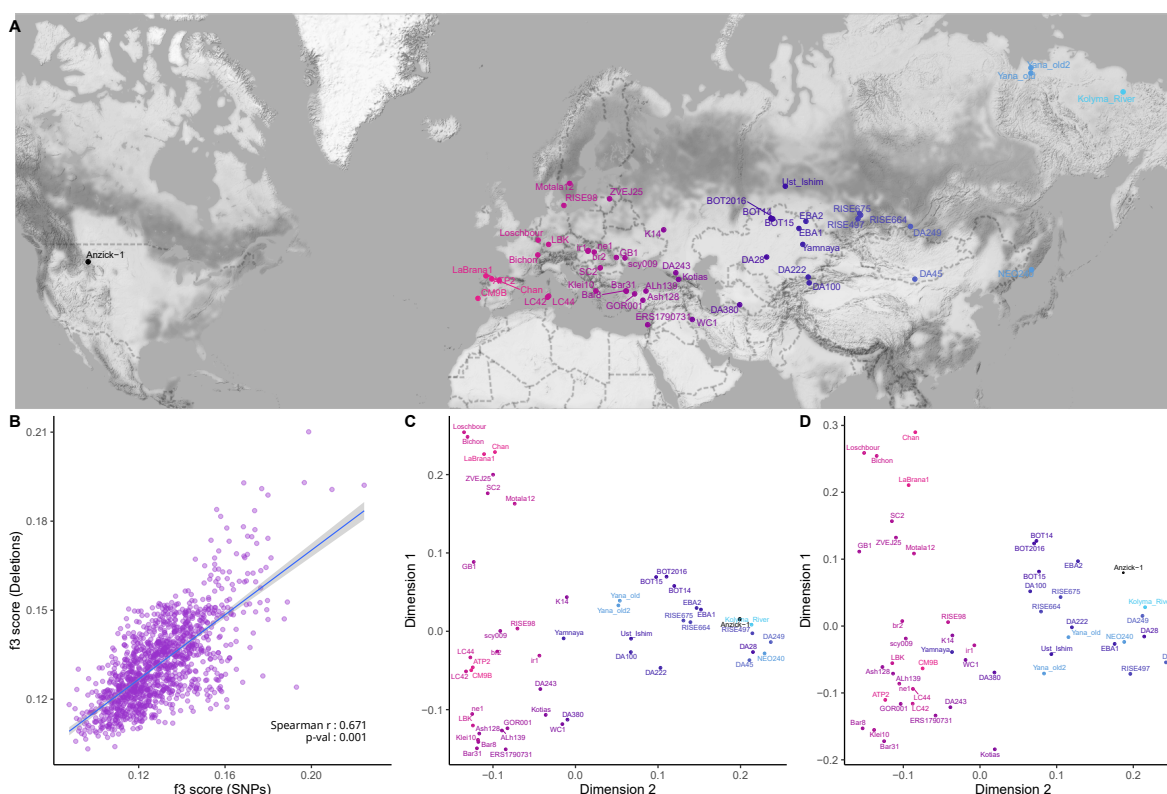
A

Yana_old2
Yana_old
Kolyma_River
Motala12
RISE98
ZVEJ25
Ust_Ishim
BOT2016
BOT14
BOT15
EBA2
RISE675
RISE497
RISE664
EBA1
DA249
Yamnaya
Anzick-1
Loschbour
LBK
ne1
K14
Bichon
GB1
ir1
br2
scy009
DA243
Kotias
SC2
LaBrana1
Chan
ATP2
CM9B
LC42
LC44
Klei10
Bar31
Bar8
ALh139
GOR001
Ash128
ERS1790731
WC1
DA380
DA28
DA222
DA100
DA45
NEO240

B
f3 score (Deletions)
0.21
0.18
0.15
0.12
f3 score (SNPs)
0.12
0.16
0.20
Spearman r : 0.671
p-val : 0.001

C
Dimension 1
Dimension 2
0.2
0.1
0.0
-0.1
-0.1
0.0
0.1
0.2
Loschbour
Bichon
Chan
LaBrana1
ZVEJ25
SC2
Motala12
GB1
BOT2016
BOT15
BOT14
K14
Yana_old
Yana_old2
EBA2
RISE675
EBA1
RISE664
Kolyma_River
Anzick-1
RISE497
RISE98
scy009
br2
Yamnaya
Ust_Ishim
DA28
DA249
DA100
NEO240
DA45
DA222
LC44
ATP2
LC42
CM9B
ir1
DA243
ne1
LBK
Ash128
Klei10
Bar8
Bar31
GOR001
ALh139
ERS1790731
Kotias
DA380
WC1

D
Dimension 1
Dimension 2
0.3
0.2
0.1
0.0
-0.1
-0.2
-0.1
0.0
0.1
0.2
Chan
Loschbour
Bichon
LaBrana1
SC2
GB1
ZVEJ25
Motala12
BOT14
BOT2016
EBA2
Anzick-1
BOT15
DA100
RISE675
RISE664
Kolyma_Riv
Yana_old
DA222
DA249
NEO240
DA28
EBA1
RISE98
K14
br2
scy009
ir1
LBK
Yamnaya
Ust_Ishim
CM9B
Ash128
WC1
ALh139
DA380
Yana_old2
RISE497
ne1
ATP2
LC44
GOR001
LC42
DA243
ERS1790731
Bar8
Klei10
Bar31
Kotias